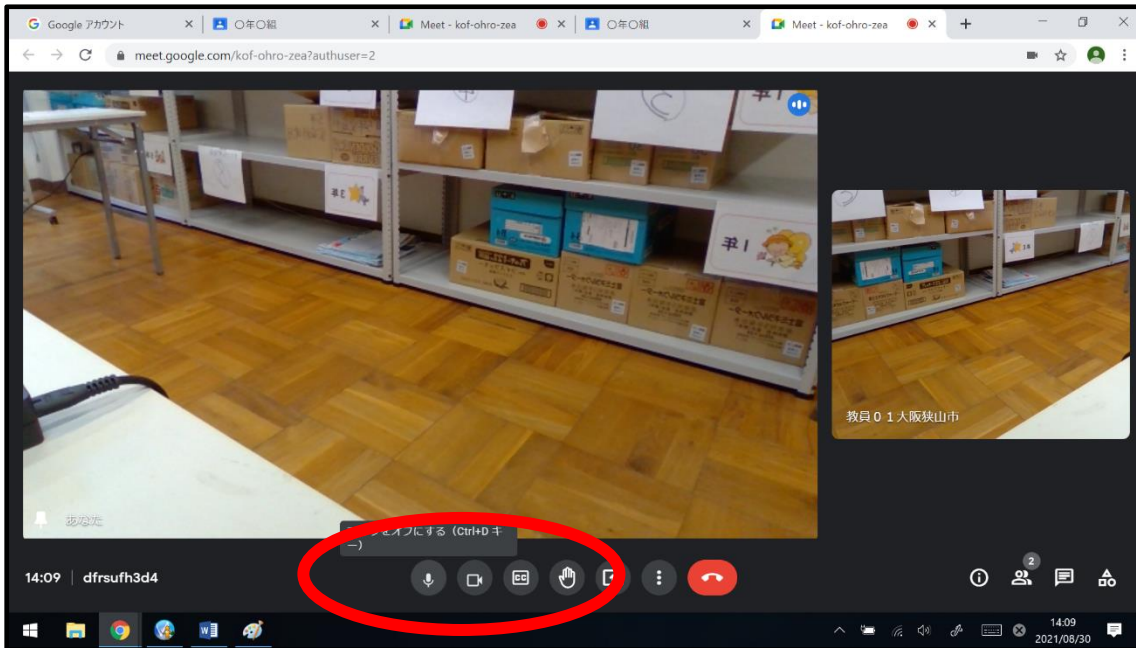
Google アカウント
○年○組
Meet - kof-ohro-zea
○年○組
Meet - kof-ohro-zea
meet.google.com/kof-ohro-zea?authuser=2

手1
手1
教員０１大阪狭山市
あなた

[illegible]をオフにする（Ctrl+D キー）
14:09 | dfrsufh3d4
2
14:09
2021/08/30